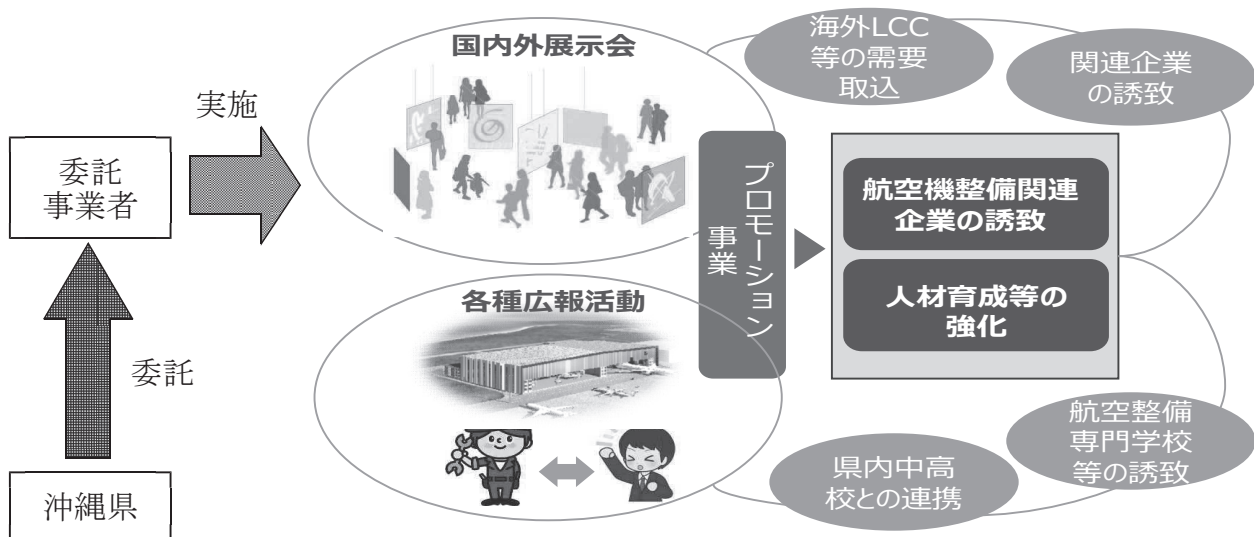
委託事業者

実施

委託

沖縄県

国内外展示会

各種広報活動

プロモーション事業

海外LCC等の需要取込

関連企業の誘致

航空機整備関連企業の誘致

人材育成等の強化

航空整備専門学校等の誘致

県内中高校との連携